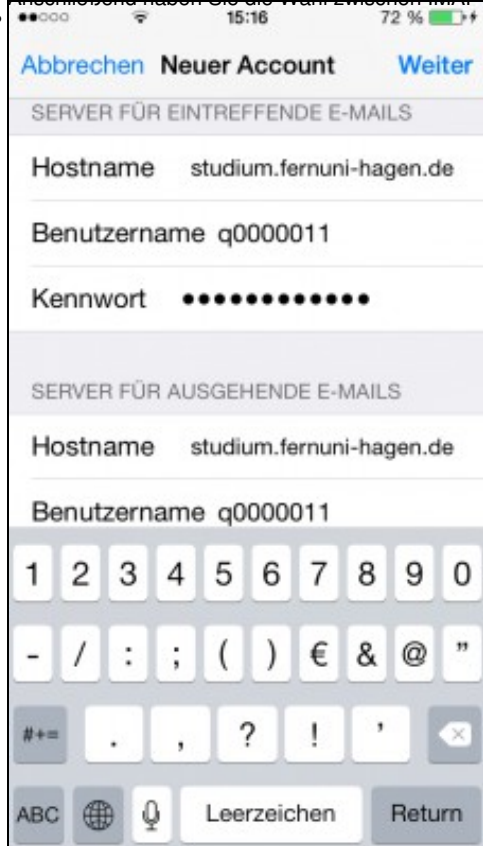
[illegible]

15:16 72 %

Abbrechen Neuer Account Weiter

SERVER FÜR EINTREFFENDE E-MAILS

Hostname studium.fernuni-hagen.de

Benutzername q0000011

Kennwort ••••••••••••

SERVER FÜR AUSGEHENDE E-MAILS

Hostname studium.fernuni-hagen.de

Benutzername q0000011

1 2 3 4 5 6 7 8 9 0

- / : ; ( ) € & @ "

#+= . , ? ! '

ABC Leerzeichen Return